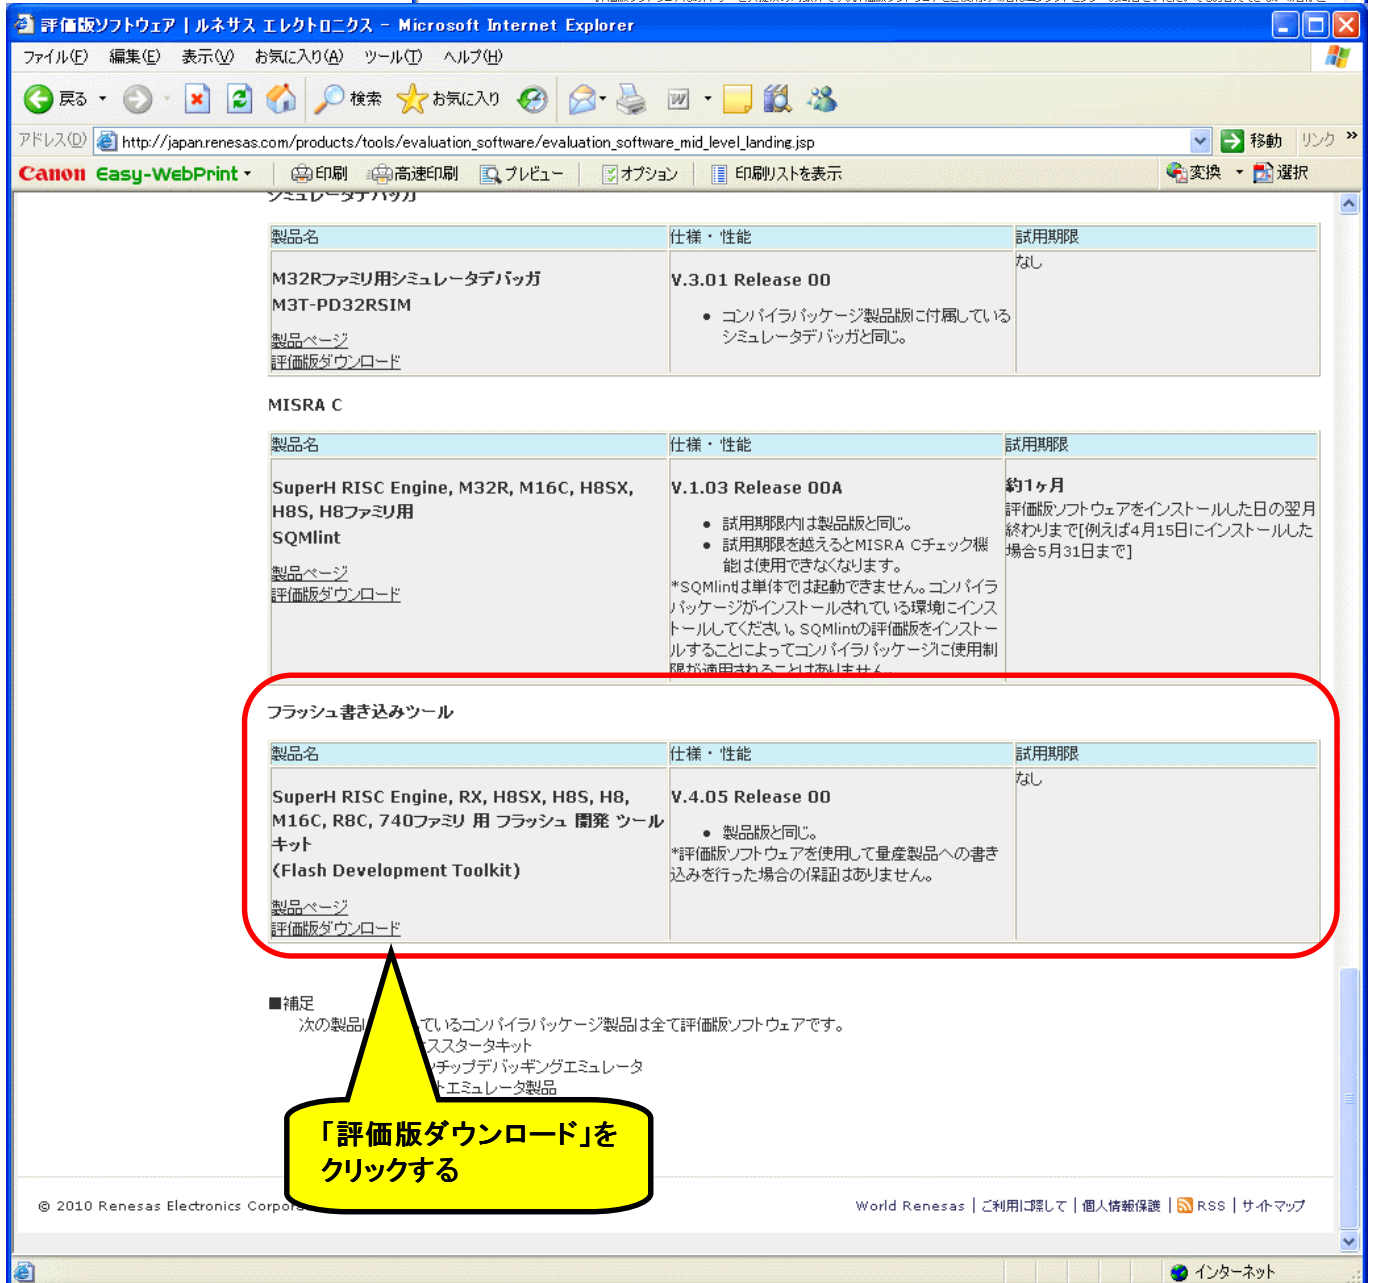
評価版ソフトウェア | ルネサス エレクトロニクス - Microsoft Internet Explorer

ファイル(F) 編集(E) 表示(V) お気に入り(A) ツール(T) ヘルプ(H)

戻る 検索 お気に入り

アドレス(D) http://japan.renesas.com/products/tools/evaluation_software/evaluation_software_mid_level_landing.jsp 移動 リンク

Canon Easy-WebPrint 印刷 高速印刷 プレビュー オプション 印刷リストを表示 変換 選択

| 製品名 | 仕様・性能 | 試用期限 |
|---|---|---|
| M32Rファミリ用シミュレータデバッガ M3T-PD32RSIM 製品ページ 評価版ダウンロード | V.3.01 Release 00 • コンパイラパッケージ製品版に付属しているシミュレータデバッガと同じ。 | なし |

MISRA C

| 製品名 | 仕様・性能 | 試用期限 |
|---|---|---|
| SuperH RISC Engine, M32R, M16C, H8SX, H8S, H8ファミリ用 SQMlint 製品ページ 評価版ダウンロード | V.1.03 Release 00A • 試用期限内は製品版と同じ。 • 試用期限を越えるとMISRA Cチェック機能は使用できなくなります。 *SQMlintは単体では起動できません。コンパイラパッケージがインストールされている環境にインストールしてください。SQMlintの評価版をインストールすることによってコンパイラパッケージに使用制限が適用されることはありません。 | 約1ヶ月 評価版ソフトウェアをインストールした日の翌月終わりまで[例えば4月15日にインストールした場合5月31日まで] |

フラッシュ書き込みツール

| 製品名 | 仕様・性能 | 試用期限 |
|---|---|---|
| SuperH RISC Engine, RX, H8SX, H8S, H8, M16C, R8C, 740ファミリ 用 フラッシュ 開発 ツール キット (Flash Development Toolkit) 製品ページ 評価版ダウンロード | V.4.05 Release 00 • 製品版と同じ。 *評価版ソフトウェアを使用して量産製品への書き込みを行った場合の保証はありません。 | なし |

■補足
次の製品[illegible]ているコンパイラパッケージ製品は全て評価版ソフトウェアです。
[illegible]スタータキット
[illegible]チップデバッギングエミュレータ
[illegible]エミュレータ製品

「評価版ダウンロード」をクリックする

© 2010 Renesas Electronics Corpo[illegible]

World Renesas | ご利用に際して | 個人情報保護 | RSS | サイトマップ

インターネット